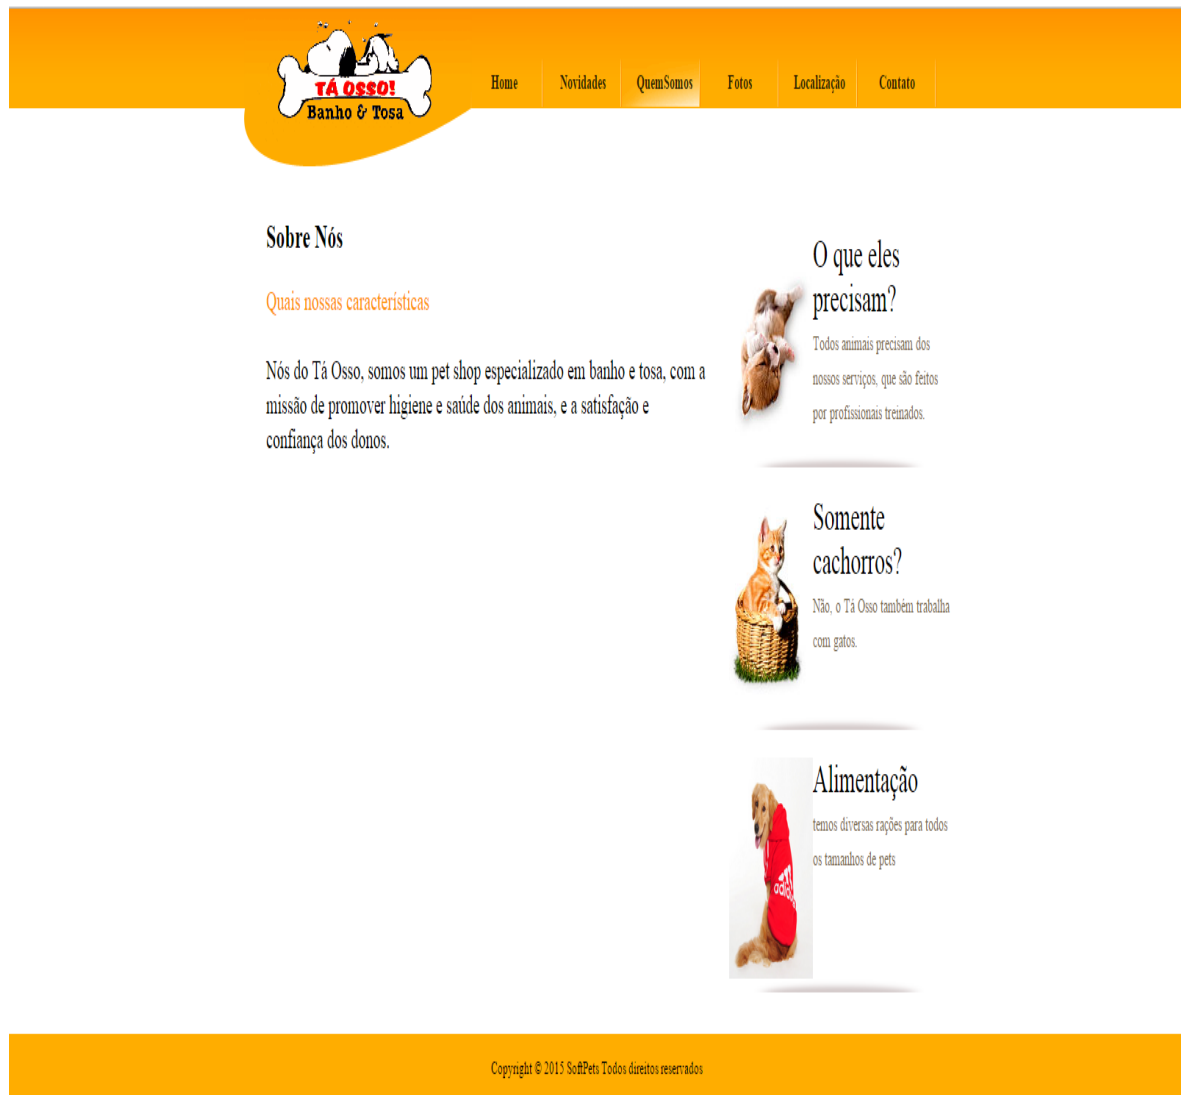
TÁ OSSO!
Banho & Tosa

Home Novidades QuemSomos Fotos Localização Contato

Sobre Nós

Quais nossas características

Nós do Tá Osso, somos um pet shop especializado em banho e tosa, com a missão de promover higiene e saúde dos animais, e a satisfação e confiança dos donos.

O que eles precisam?

Todos animais precisam dos nossos serviços, que são feitos por profissionais treinados.

Somente cachorros?

Não, o Tá Osso também trabalha com gatos.

Alimentação

temos diversas rações para todos os tamanhos de pets

adidas

Copyright © 2015 SoftPets Todos direitos reservados